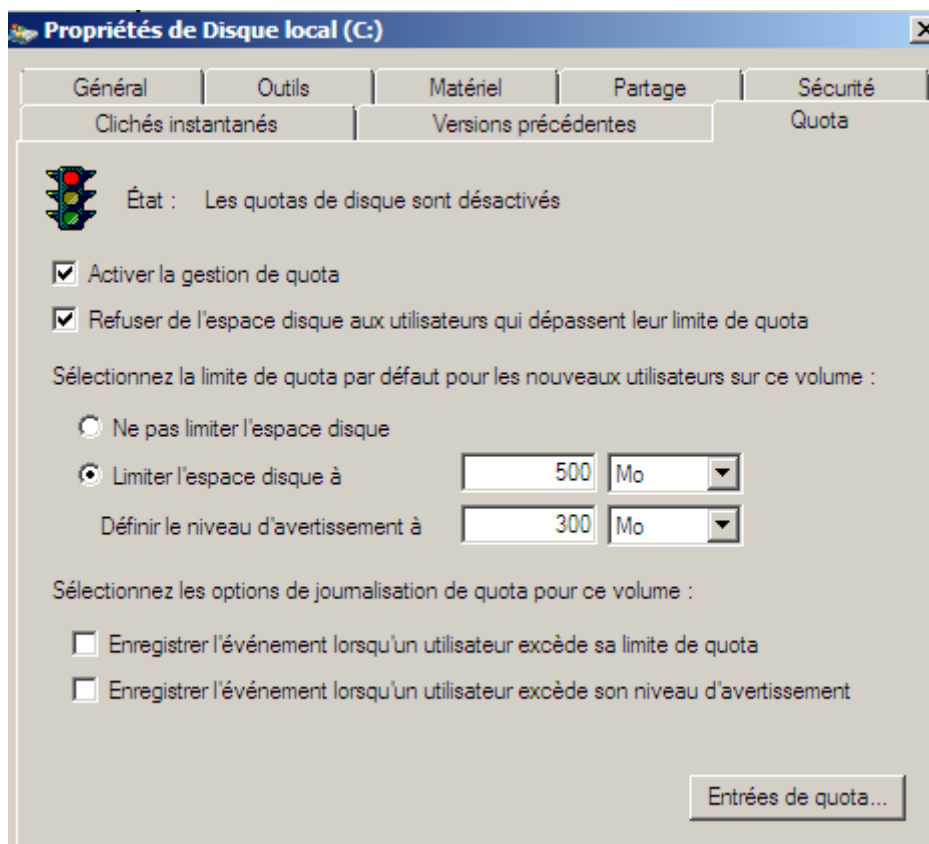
Propriétés de Disque local (C:)

Général | Outils | Matériel | Partage | Sécurité
Clichés instantanés | Versions précédentes | Quota

État : Les quotas de disque sont désactivés

Activer la gestion de quota

Refuser de l'espace disque aux utilisateurs qui dépassent leur limite de quota

Sélectionnez la limite de quota par défaut pour les nouveaux utilisateurs sur ce volume :

Ne pas limiter l'espace disque

Limiter l'espace disque à 500 Mo

Définir le niveau d'avertissement à 300 Mo

Sélectionnez les options de journalisation de quota pour ce volume :

Enregistrer l'événement lorsqu'un utilisateur excède sa limite de quota

Enregistrer l'événement lorsqu'un utilisateur excède son niveau d'avertissement

Entrées de quota...